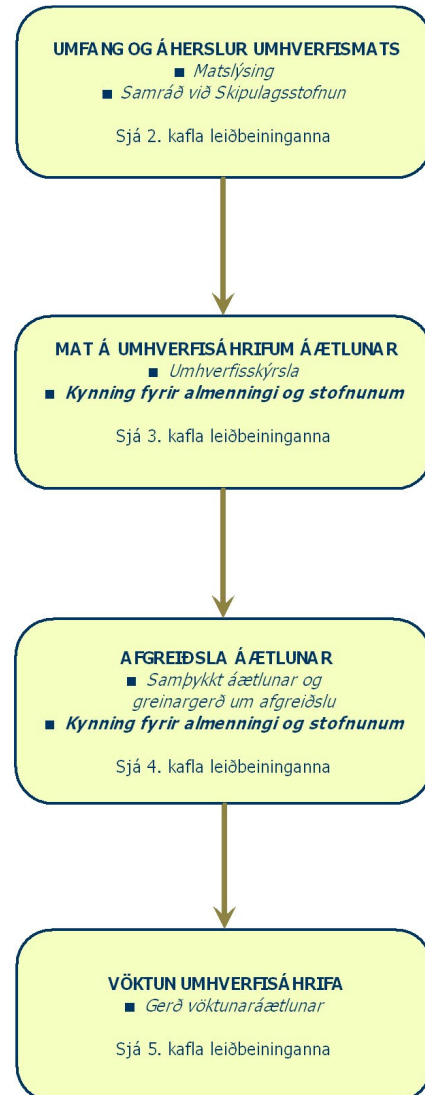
UMFANG OG ÁHERSLUR UMHVERFISMATS
■ Matslýsing
■ Samráð við Skipulagsstofnun

Sjá 2. kafla leiðbeininganna

MAT Á UMHVERFISÁHRIFUM ÁÆTLUNAR
■ Umhverfisskýrsla
■ Kynning fyrir almenningi og stofnunum

Sjá 3. kafla leiðbeininganna

AFGREIÐSLA ÁÆTLUNAR
■ Samþykkt áætlunar og greinargerð um afgreiðslu
■ Kynning fyrir almenningi og stofnunum

Sjá 4. kafla leiðbeininganna

VÖKTUN UMHVERFISÁHRIFA
■ Gerð vöktunaráætlunar

Sjá 5. kafla leiðbeininganna